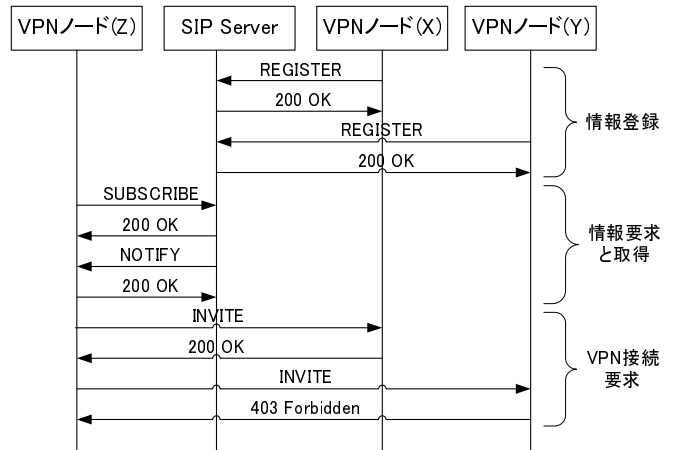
VPNノード(Z)

SIP Server

VPNノード(X)

VPNノード(Y)

REGISTER

200 OK

REGISTER

200 OK

情報登録

SUBSCRIBE

200 OK

NOTIFY

200 OK

情報要求と取得

INVITE

200 OK

INVITE

403 Forbidden

VPN接続要求